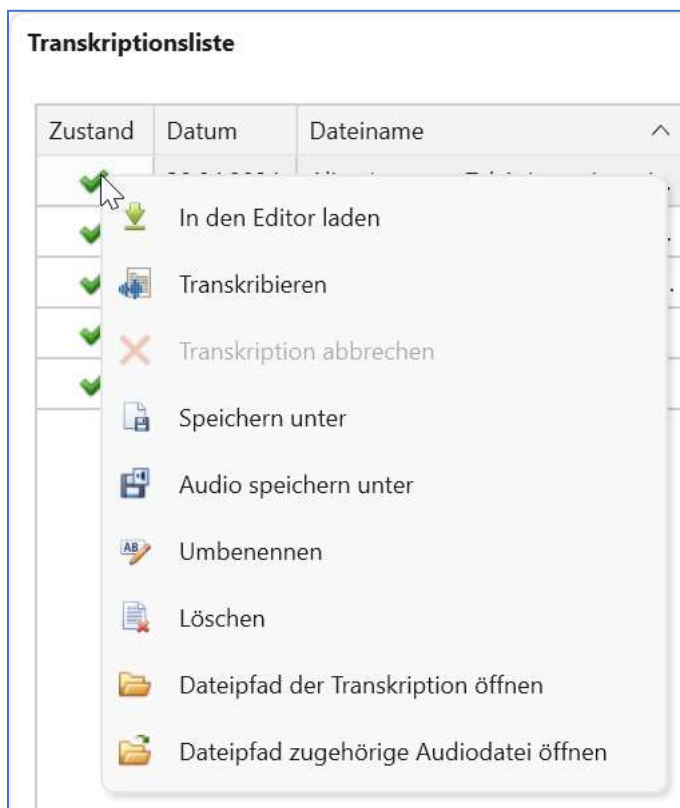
Transkriptionsliste

| Zustand | Datum | Dateiname |
|---|---|---|

In den Editor laden

Transkribieren

Transkription abbrechen

Speichern unter

Audio speichern unter

Umbenennen

Löschen

Dateipfad der Transkription öffnen

Dateipfad zugehörige Audiodatei öffnen